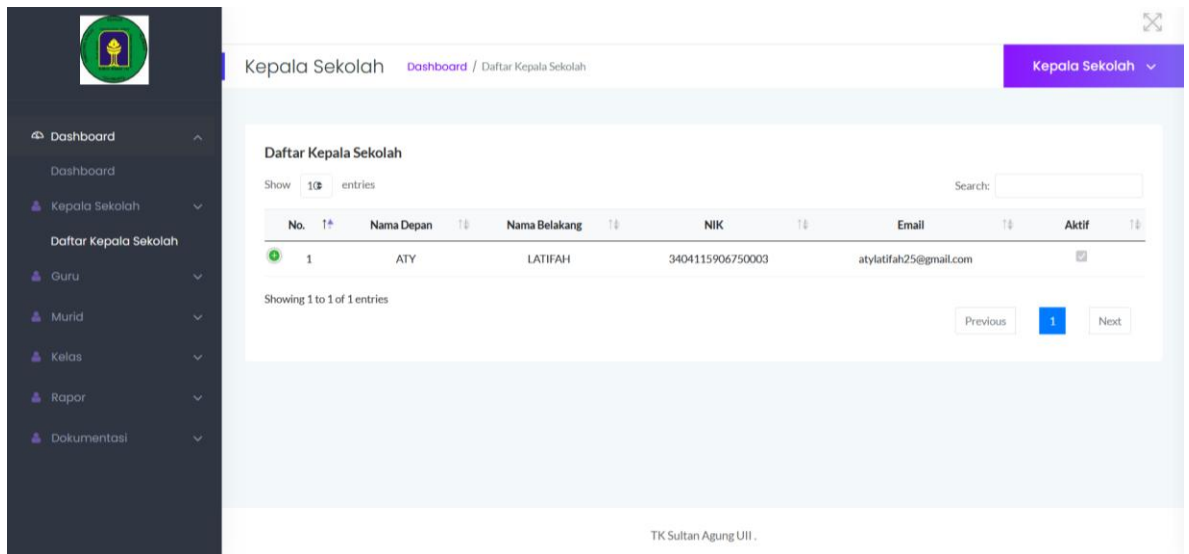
Dashboard

Dashboard

Kepala Sekolah

Daftar Kepala Sekolah

Guru

Murid

Kelas

Rapor

Dokumentasi

Kepala Sekolah Dashboard / Daftar Kepala Sekolah

Kepala Sekolah

Daftar Kepala Sekolah

Show 10 entries

Search:

| No. | Nama Depan | Nama Belakang | NIK | Email | Aktif |
|---|---|---|---|---|---|
| 1 | ATY | LATIFAH | 3404115906750003 | atylatifah25@gmail.com | |

Showing 1 to 1 of 1 entries

Previous 1 Next

TK Sultan Agung UII .